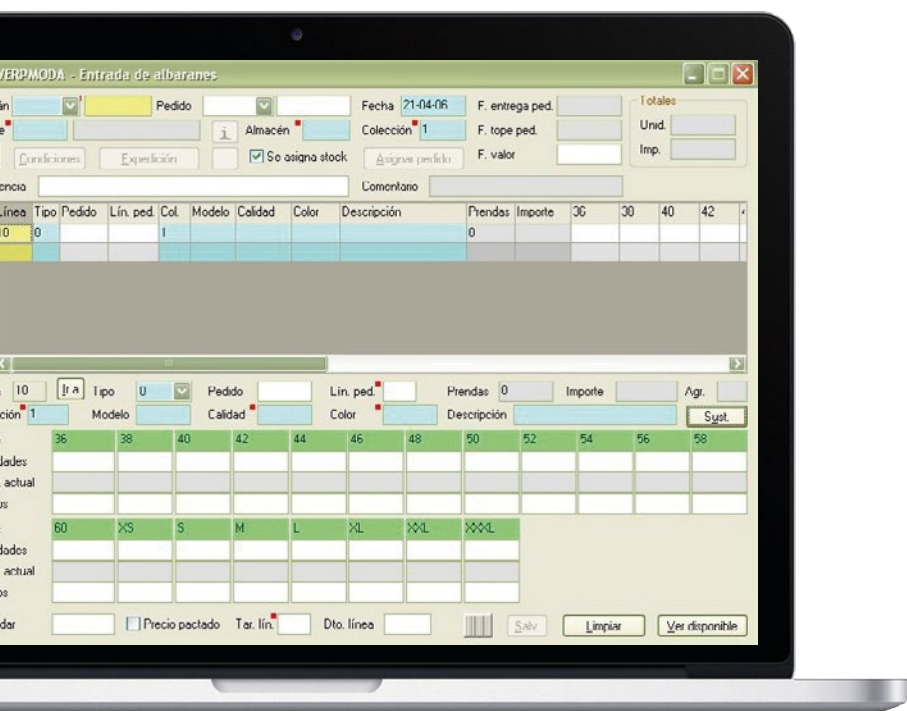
VERPMODA - Entrada de albaranes

ón Pedido Fecha 21-04-06 F. entrega ped. Totales
e i Almacén Colección 1 F. tope ped. Unid.
Condiciones Expedición Se asigna stock Asignar pedido F. valor Imp.
encia Comentario

| Línea | Tipo | Pedido | Lín. ped. | Col. | Modelo | Calidad | Color | Descripción | Prendas | Importe | 36 | 38 | 40 | 42 |
|---|---|---|---|---|---|---|---|---|---|---|---|---|---|---|
| 10 | 0 | | | 1 | | | | | 0 | | | | | |

10 Ir a Tipo 0 Pedido Lín. ped. Prendas 0 Importe Agr.
ción 1 Modelo Calidad Color Descripción Sust.

| | 36 | 38 | 40 | 42 | 44 | 46 | 48 | 50 | 52 | 54 | 56 | 58 |
|---|---|---|---|---|---|---|---|---|---|---|---|---|
| dades | | | | | | | | | | | | |
| actual | | | | | | | | | | | | |
| os | | | | | | | | | | | | |

| | 60 | XS | S | M | L | XL | XXL | XXXL |
|---|---|---|---|---|---|---|---|---|
| dades | | | | | | | | |
| actual | | | | | | | | |
| os | | | | | | | | |

dar Precio pactado Tar. lín. Dto. línea Salv Limpiar Ver disponible